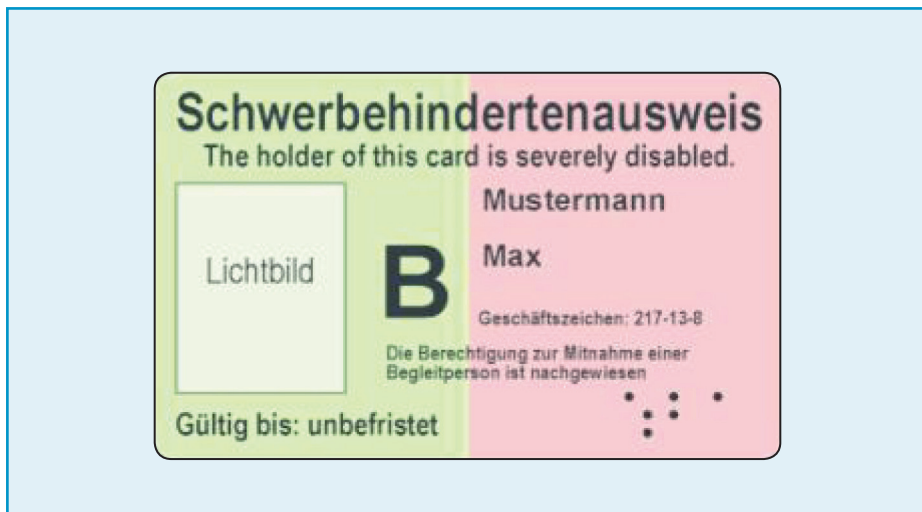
Schwerbehindertenausweis
The holder of this card is severely disabled.

Lichtbild

B

Mustermann

Max

Geschäftszeichen: 217-13-8

Die Berechtigung zur Mitnahme einer Begleitperson ist nachgewiesen

Gültig bis: unbefristet